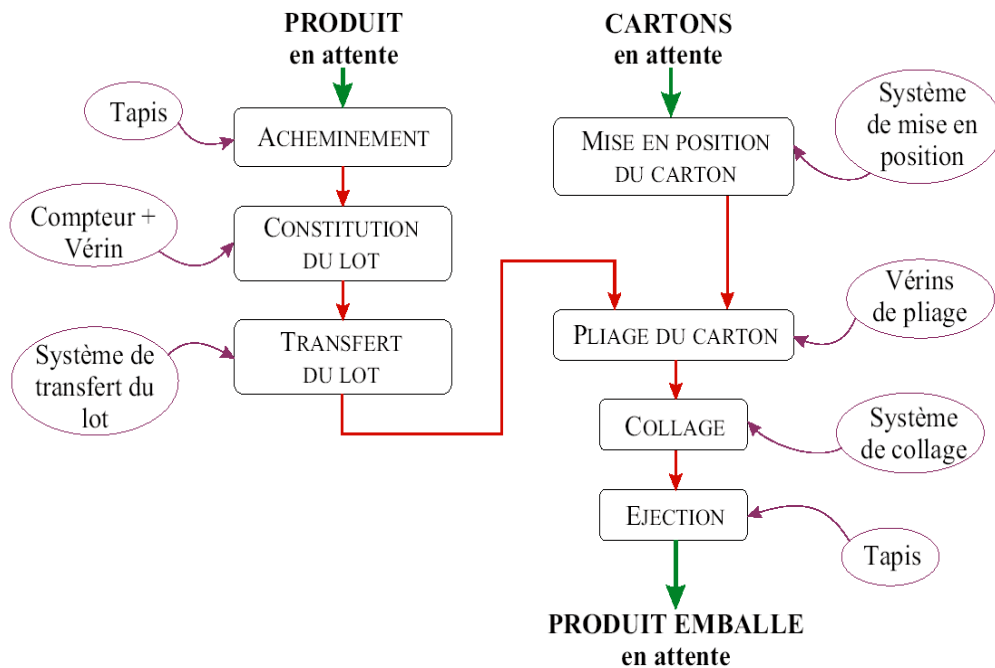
PRODUIT
en attente

CARTONS
en attente

Tapis

ACHEMINEMENT

Compteur + Vérin

CONSTITUTION DU LOT

Système de transfert du lot

TRANSFERT DU LOT

MISE EN POSITION DU CARTON

Système de mise en position

Vérins de pliage

PLIAGE DU CARTON

COLLAGE

Système de collage

EJECTION

Tapis

PRODUIT EMBALLE
en attente